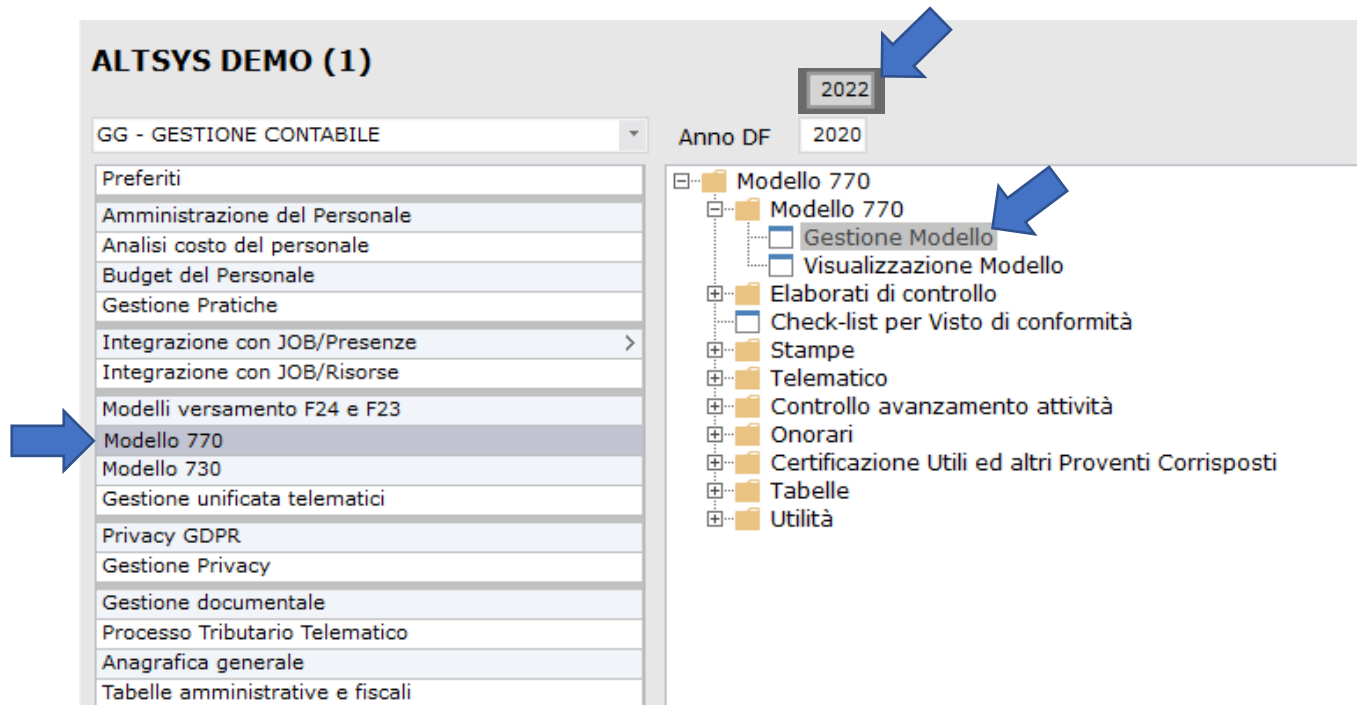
ALTSYS DEMO (1)

2022

GG - GESTIONE CONTABILE

Anno DF 2020

Preferiti
Amministrazione del Personale
Analisi costo del personale
Budget del Personale
Gestione Pratiche
Integrazione con JOB/Presenze >
Integrazione con JOB/Risorse
Modelli versamento F24 e F23
Modello 770
Modello 730
Gestione unificata telematici
Privacy GDPR
Gestione Privacy
Gestione documentale
Processo Tributario Telematico
Anagrafica generale
Tabelle amministrative e fiscali

Modello 770
Modello 770
Gestione Modello
Visualizzazione Modello
Elaborati di controllo
Check-list per Visto di conformità
Stampe
Telematico
Controllo avanzamento attività
Onorari
Certificazione Utili ed altri Proventi Corrisposti
Tabelle
Utilità